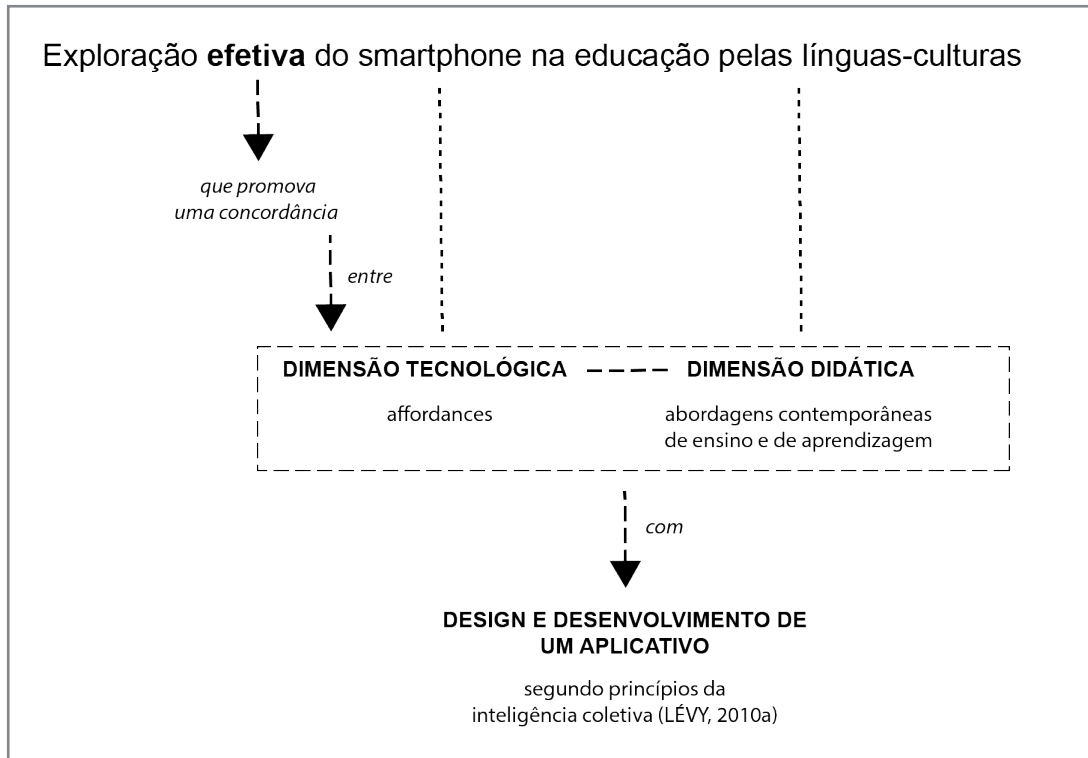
Exploração **efetiva** do smartphone na educação pelas línguas-culturas

que promova uma concordância

entre

DIMENSÃO TECNOLÓGICA

affordances

DIMENSÃO DIDÁTICA

abordagens contemporâneas de ensino e de aprendizagem

com

DESIGN E DESENVOLVIMENTO DE UM APLICATIVO

segundo princípios da inteligência coletiva (LÉVY, 2010a)